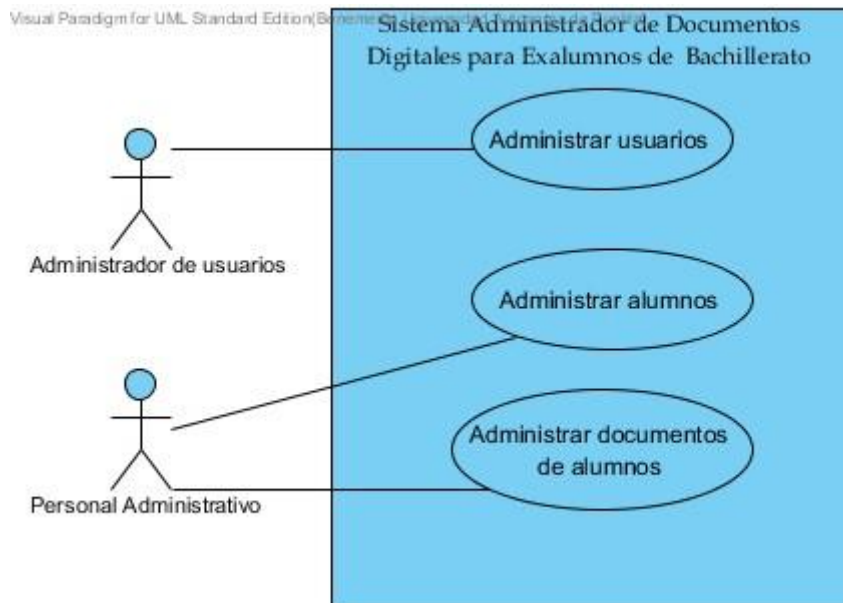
Visual Paradigm for UML Standard Edition(Beneme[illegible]

Sistema Administrador de Documentos Digitales para Exalumnos de Bachillerato

Administrar usuarios

Administrador de usuarios

Administrar alumnos

Administrar documentos de alumnos

Personal Administrativo